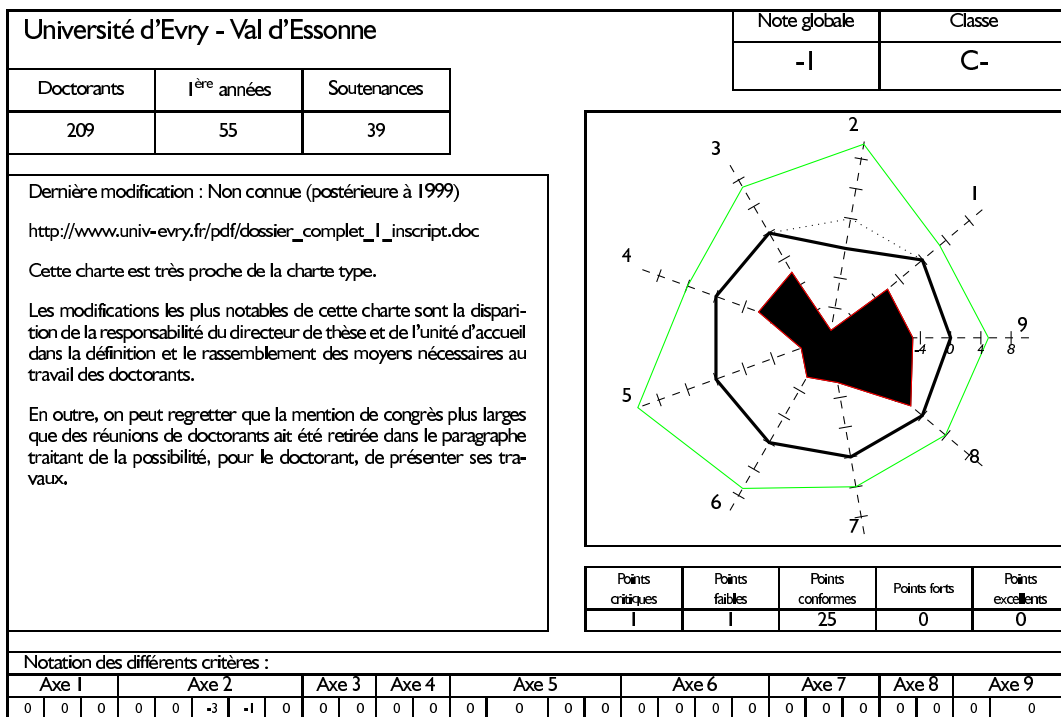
Université d'Evry - Val d'Essonne

| Note globale | Classe |
|---|---|
| -1 | C- |

| Doctorants | 1ère années | Soutenances |
|---|---|---|
| 209 | 55 | 39 |

Dernière modification : Non connue (postérieure à 1999)

http://www.univ-evry.fr/pdf/dossier_complet_1_inscript.doc

Cette charte est très proche de la charte type.

Les modifications les plus notables de cette charte sont la disparition de la responsabilité du directeur de thèse et de l'unité d'accueil dans la définition et le rassemblement des moyens nécessaires au travail des doctorants.

En outre, on peut regretter que la mention de congrès plus larges que des réunions de doctorants ait été retirée dans le paragraphe traitant de la possibilité, pour le doctorant, de présenter ses travaux.

2 3 1 4 9 -4 0 4 8 5 8 6 7

| Points critiques | Points faibles | Points conformes | Points forts | Points excellents |
|---|---|---|---|---|
| 1 | 1 | 25 | 0 | 0 |

Notation des différents critères :

| Axe 1 | | | Axe 2 | | | | | Axe 3 | | Axe 4 | | Axe 5 | | | Axe 6 | | | | Axe 7 | | | Axe 8 | | Axe 9 | |
|---|---|---|---|---|---|---|---|---|---|---|---|---|---|---|---|---|---|---|---|---|---|---|---|---|---|
| 0 | 0 | 0 | 0 | 0 | -3 | -1 | 0 | 0 | 0 | 0 | 0 | 0 | 0 | 0 | 0 | 0 | 0 | 0 | 0 | 0 | 0 | 0 | 0 | 0 | 0 |